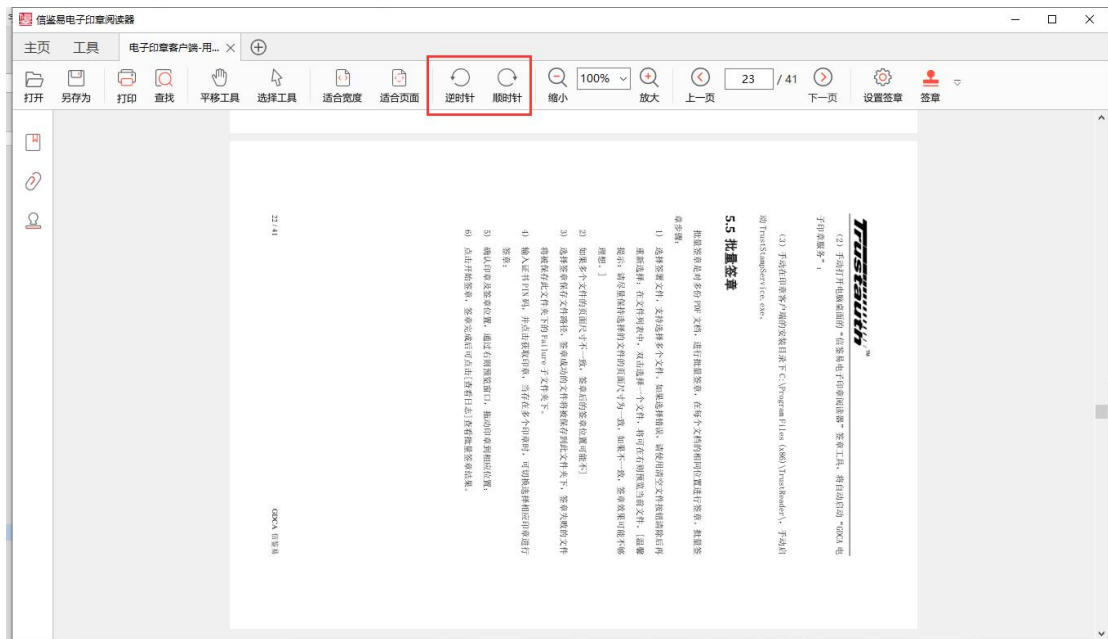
信鉴易电子印章阅读器

主页 工具 电子印章客户端-用... ×

打开 另存为 打印 查找 平移工具 选择工具 适合宽度 适合页面 逆时针 顺时针 缩小 100% 放大 上一页 23 / 41 下一页 设置签章 签章

TrustAuth™

（2）手动打开电脑桌面的“信鉴易电子印章阅读器”签章工具，将自动启动“GDCA 电子印章服务”；

（3）手动在印章客户端的安装目录下 C:\Program Files (x86)\TrustReader\，手动启动 TrustStampService.exe。

5.5 批量签章

批量签章是对多份 PDF 文档，进行批量签章，在每个文档的相同位置进行签章，批量签章步骤：

1) 选择签署文件，支持选择多个文件，如果选择错误，请使用清空文件按钮清除后再重新选择，在文件列表中，双击选择一个文件，将可在右侧预览当前文件。[温馨提示：请尽量保持选择的文件的页面尺寸一致，如果不一致，签章效果可能不够理想。]

2) 如果多个文件的页面尺寸不一致，签章后的签章位置可能不同

3) 选择签章保存文件路径，签章成功的文件将被保存到此文件夹下，签章失败的文件将被保存此文件夹下的 Failure 子文件夹下。

4) 输入证书 PIN 码，并点击获取印章，当存在多个印章时，可切换选择相应印章进行签章；

5) 确认印章及签章位置，通过右侧预览窗口，拖动印章到相应位置。

6) 点击开始签章，签章完成后可点击[查看日志]查看批量签章结果。

22 / 41

GDCA 信鉴易